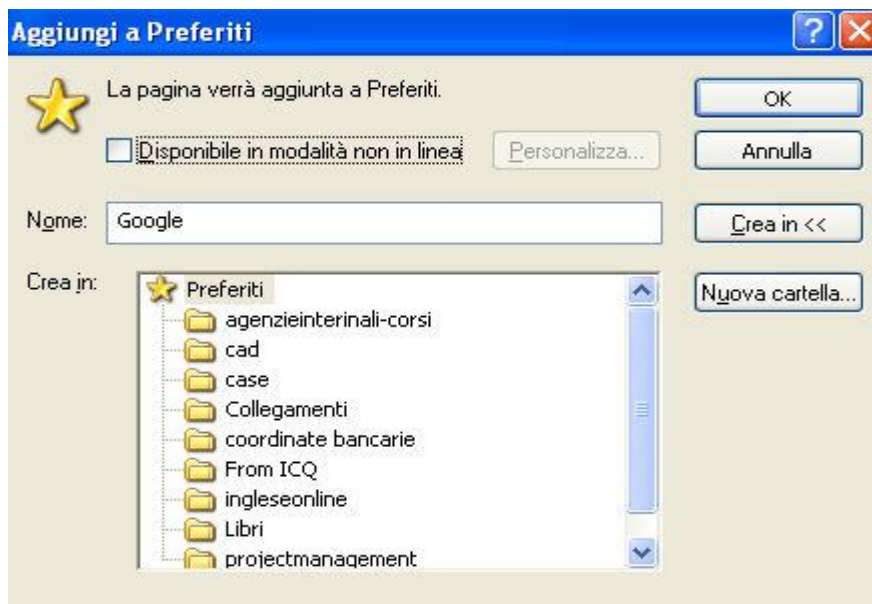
Aggiungi a Preferiti

?

La pagina verrà aggiunta a Preferiti.

OK

Disponibile in modalità non in linea

Personalizza...

Annulla

Nome: Google

Crea in <<

Crea in:

Preferiti
agenzieinterinali-corsi
cad
case
Collegamenti
coordinate bancarie
From ICQ
ingleseonline
Libri
projectmanagement

Nuova cartella...